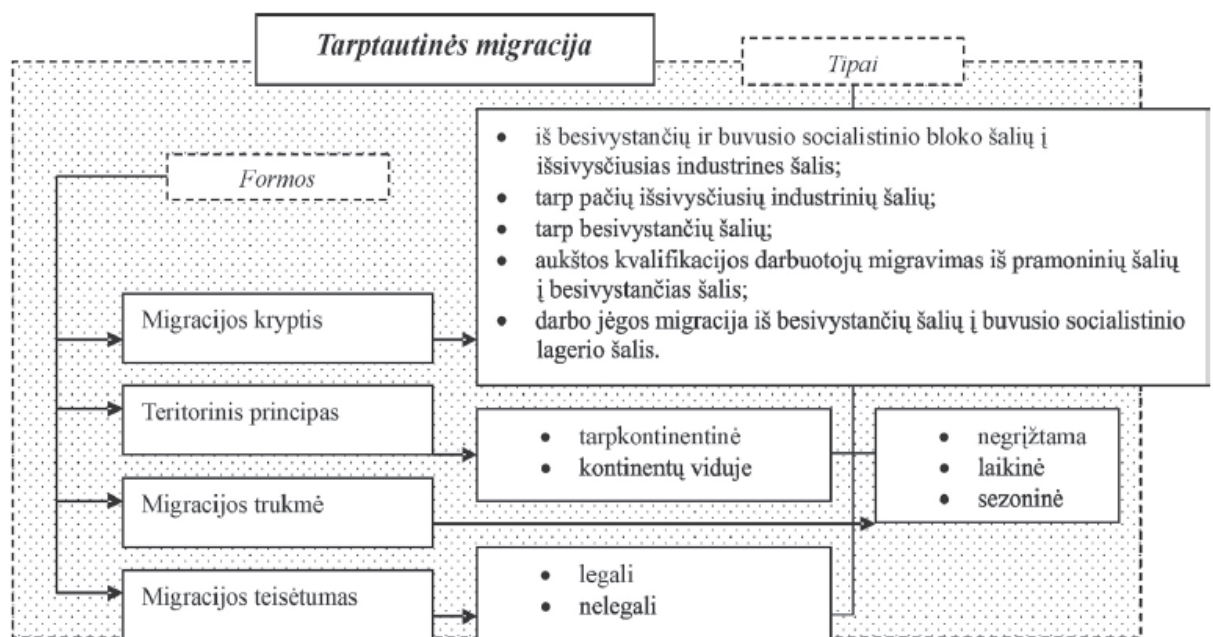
Tarptautinės migracija

Tipai

Formos

- iš besivystančių ir buvusio socialistinio bloko šalių į išsivysčiusias industrines šalis;
- tarp pačių išsivysčiusių industrinių šalių;
- tarp besivystančių šalių;
- aukštos kvalifikacijos darbuotojų migravimas iš pramoninių šalių į besivystančias šalis;
- darbo jėgos migracija iš besivystančių šalių į buvusio socialistinio lagerio šalis.

Migracijos kryptis

Teritorinis principas

- tarpkontinentinė
- kontinentų viduje

- negrįžtama
- laikinė
- sezoninė

Migracijos trukmė

Migracijos teisėtumas

- legali
- nelegali